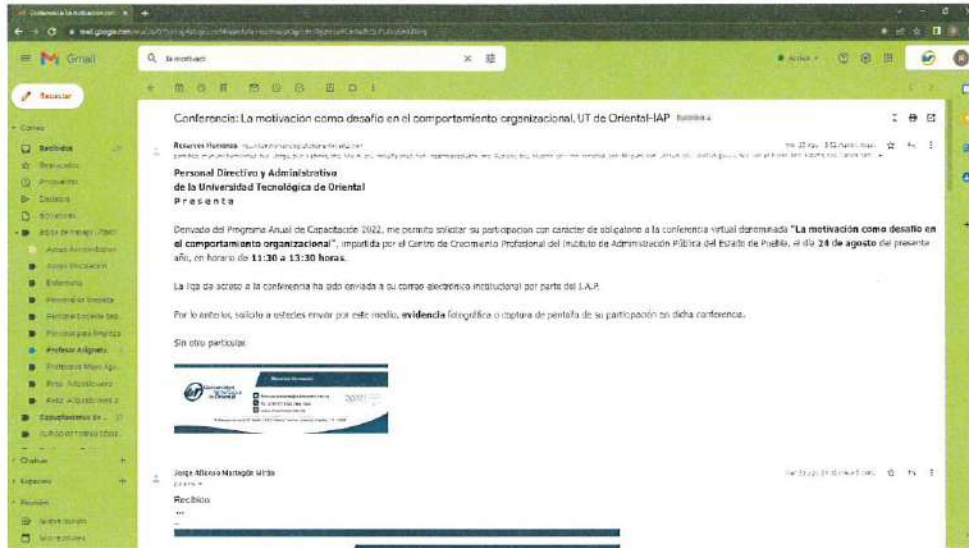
Conferencia: La motivación como desafío en el comportamiento organizacional, UT de Oriental-IAP

Gmail

Redactar

Correo

Recibidos

Destacados

Pospuestos

Enviados

Borradores

Chat

Espacios

Reunión

Recursos Humanos

Personal Directivo y Administrativo
de la Universidad Tecnológica de Oriental
P r e s e n t a

Derivado del Programa Anual de Capacitación 2022, me permito solicitar su participación con carácter de obligatorio a la conferencia virtual denominada "La motivación como desafío en el comportamiento organizacional", impartida por el Centro de Crecimiento Profesional del Instituto de Administración Pública del Estado de Puebla, el día 24 de agosto del presente año, en horario de 11:30 a 13:30 horas.

La liga de acceso a la conferencia ha sido enviada a su correo electrónico institucional por parte del I.A.P.

Por lo anterior, solicito a ustedes enviar por este medio, evidencia fotográfica o captura de pantalla de su participación en dicha conferencia.

Sin otro particular.

Recursos Humanos

Jorge Alfonso Martagón Mirón

Recibido